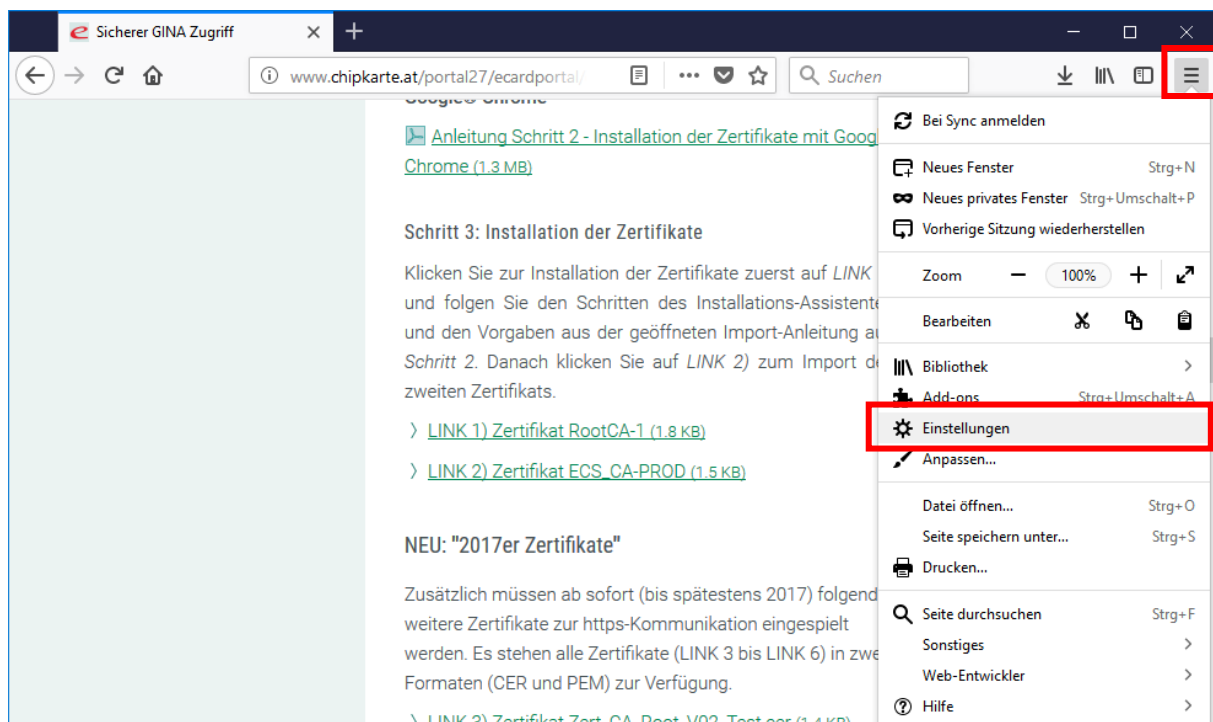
Sicherer GINA Zugriff

www.chipkarte.at/portal27/ecardportal/

Suchen

Anleitung Schritt 2 - Installation der Zertifikate mit Goog Chrome (1.3 MB)

Schritt 3: Installation der Zertifikate

Klicken Sie zur Installation der Zertifikate zuerst auf LINK und folgen Sie den Schritten des Installations-Assistente und den Vorgaben aus der geöffneten Import-Anleitung a Schritt 2. Danach klicken Sie auf LINK 2) zum Import d zweiten Zertifikats.

LINK 1) Zertifikat RootCA-1 (1.8 KB)

LINK 2) Zertifikat ECS_CA-PROD (1.5 KB)

NEU: "2017er Zertifikate"

Zusätzlich müssen ab sofort (bis spätestens 2017) folgend weitere Zertifikate zur https-Kommunikation eingespielt werden. Es stehen alle Zertifikate (LINK 3 bis LINK 6) in zwe Formaten (CER und PEM) zur Verfügung.

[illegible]

Bei Sync anmelden
Neues Fenster Strg+N
Neues privates Fenster Strg+Umschalt+P
Vorherige Sitzung wiederherstellen
Zoom − 100% +
Bearbeiten
Bibliothek
Add-ons Strg+Umschalt+A
Einstellungen
Anpassen...
Datei öffnen... Strg+O
Seite speichern unter... Strg+S
Drucken...
Seite durchsuchen Strg+F
Sonstiges
Web-Entwickler
Hilfe